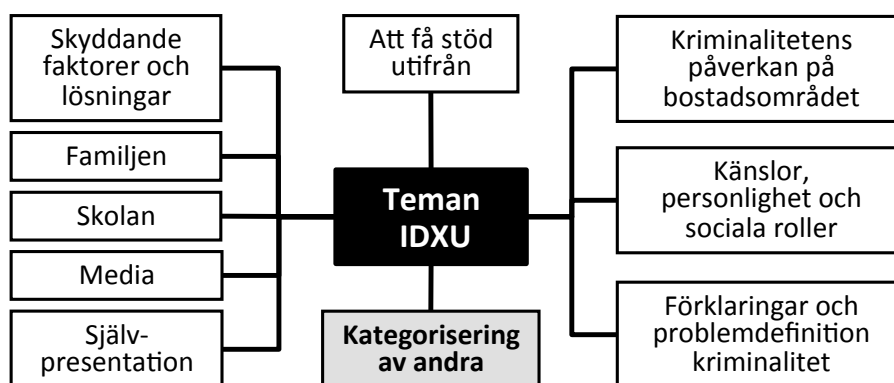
Skyddande faktorer och lösningar

Familjen

Skolan

Media

Själv-presentation

Att få stöd utifrån

Teman IDXU

Kategorisering av andra

Kriminalitetens påverkan på bostadsområdet

Känslor, personlighet och sociala roller

Förklaringar och problemdefinition kriminalitet